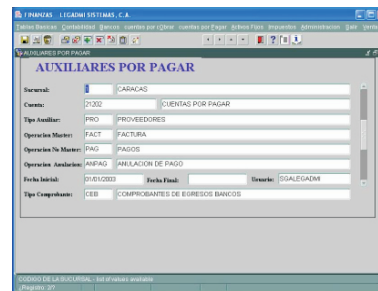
FINANZAS : LEGADHI SISTEMAS , C.A.

Tablas Basicas Contabilidad Bancos cuentas por cObrar cuentas por Pagar Activos Fijos Impuestos Administracion Date Ventana

AUXILIARES POR PAGAR

AUXILIARES POR PAGAR

Sucursal: 1 CARACAS
Cuenta: 21202 CUENTAS POR PAGAR
Tipo Auxiliar: PRO PROVEEDORES
Operacion Master: FACT FACTURA
Operacion No Master: PAG PAGOS
Operacion Anulacion: ANPAG ANULACION DE PAGO
Fecha Inicial: 01/01/2003 Fecha Final: Usuario: SSALEGADMI
Tipo Comprobante: CEB COMPROBANTES DE EGRESOS BANCOS

CODIGO DE LA SUCURSAL - list of values available
Registro: 2/7